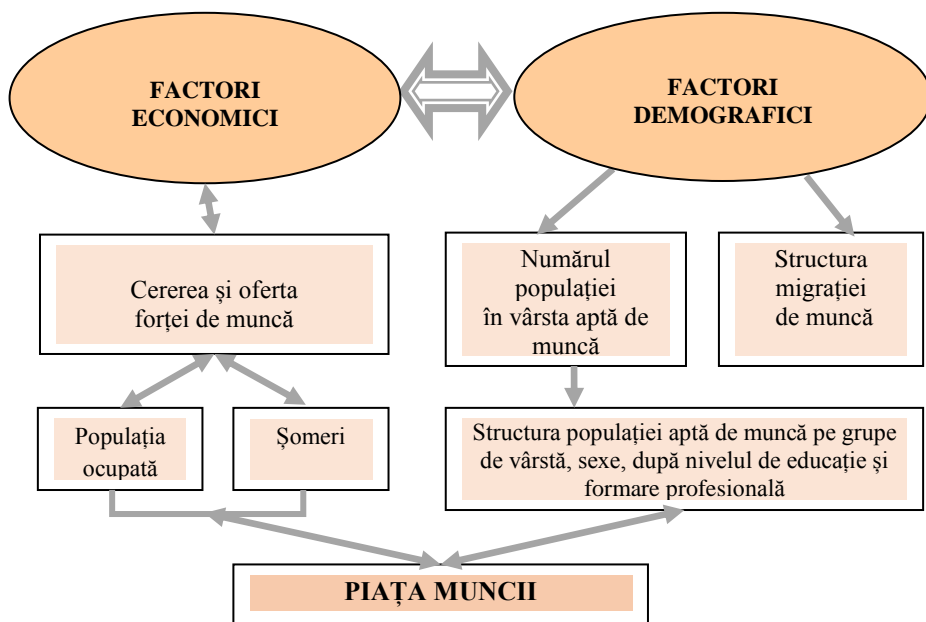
FACTORI ECONOMICI

FACTORI DEMOGRAFICI

Cererea și oferta forței de muncă

Numărul populației în vârsta aptă de muncă

Structura migrației de muncă

Populația ocupată

Șomeri

Structura populației aptă de muncă pe grupe de vârstă, sexe, după nivelul de educație și formare profesională

PIAȚA MUNCII